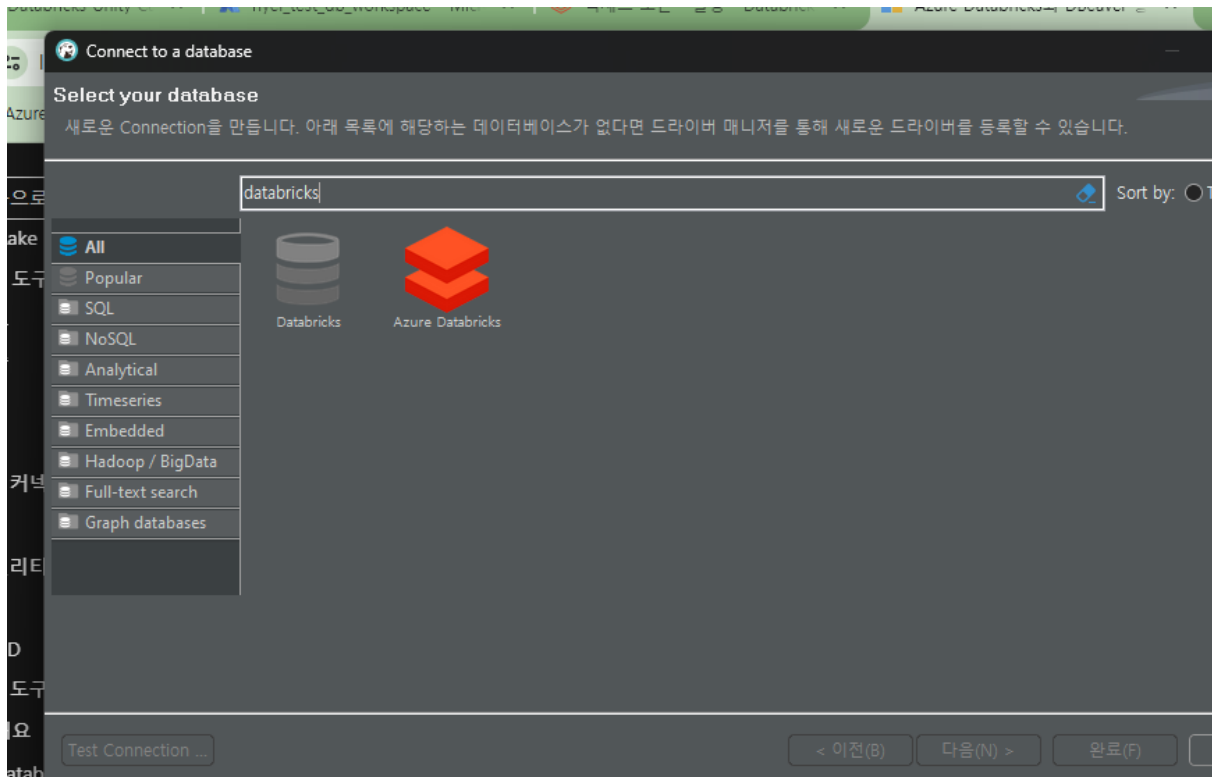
Connect to a database

Select your database

새로운 Connection을 만듭니다. 아래 목록에 해당하는 데이터베이스가 없다면 드라이버 매니저를 통해 새로운 드라이버를 등록할 수 있습니다.

databricks

Sort by:

All
Popular
SQL
NoSQL
Analytical
Timeseries
Embedded
Hadoop / BigData
Full-text search
Graph databases

Databricks
Azure Databricks

Test Connection ...
< 이전(B)
다음(N) >
완료(F)